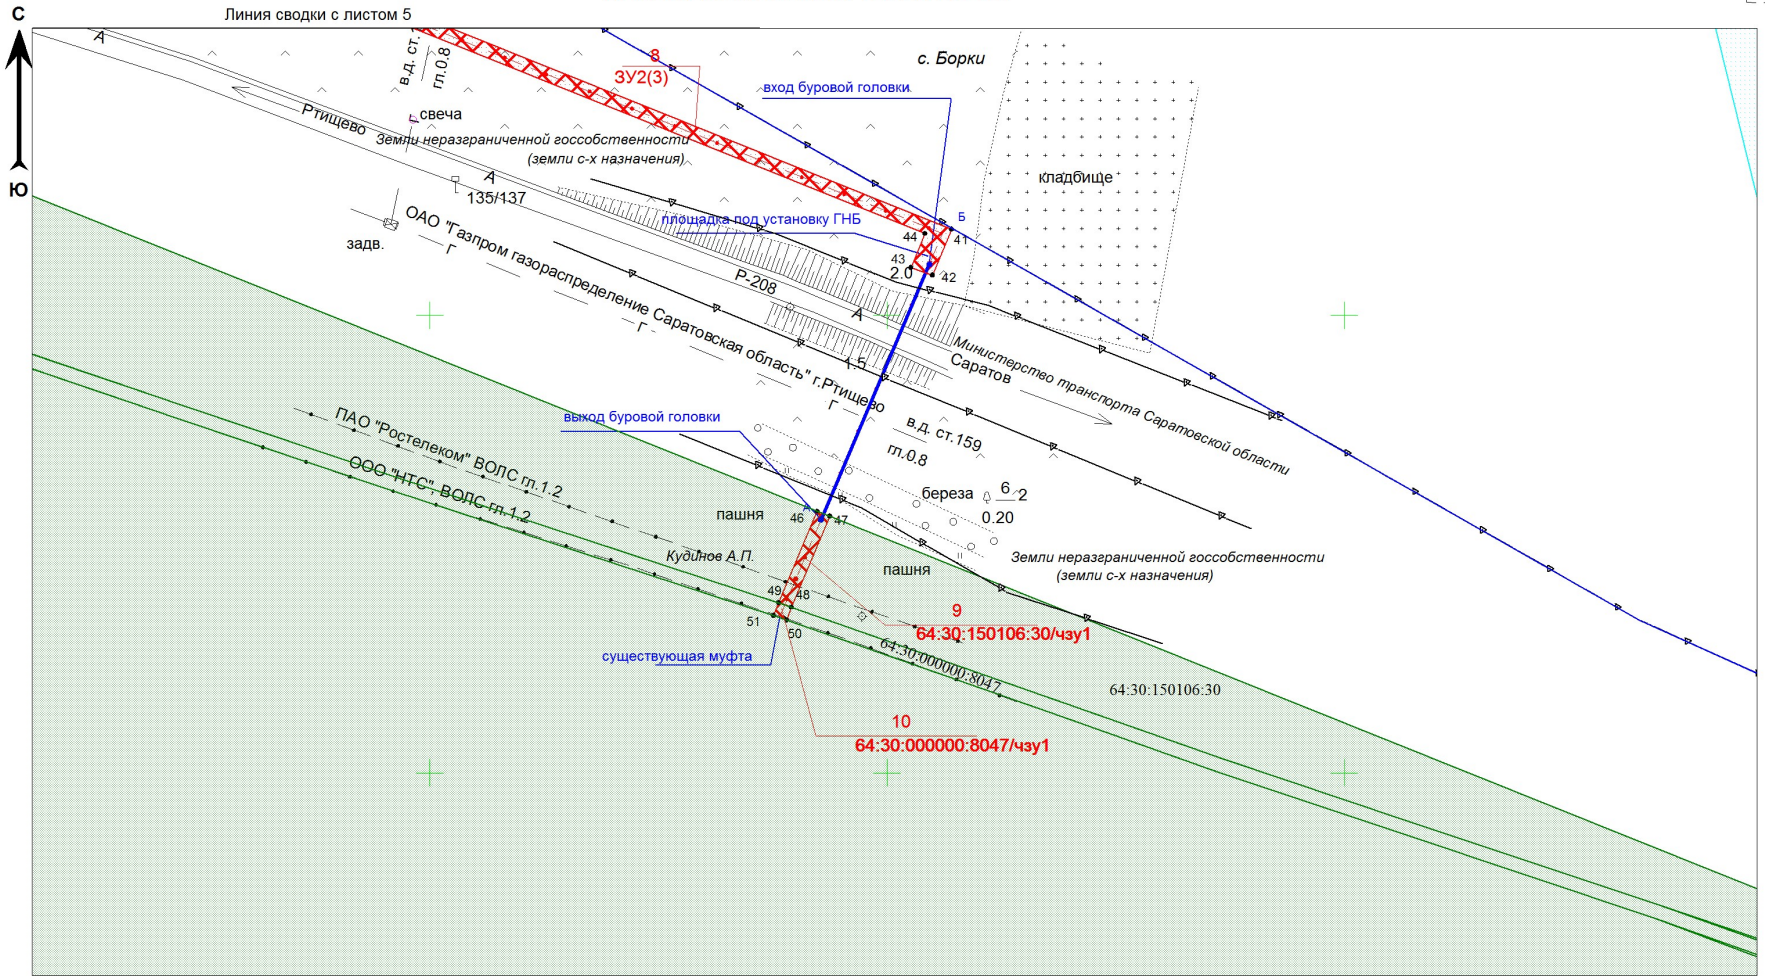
Линия сводки с листом 5

С

Ю

А

в.д. ст.
гл.0.8

8
ЗУ2(3)

с. Борки

вход буровой головки

свеча

Ртищево

Земли неразграниченной госсобственности
(земли с-х назначения)

кладбище

А
135/137

площадка под установку ГНБ

Б

44
41
43
42
2.0

ОАО "Газпром газораспределение Саратовская область" г.Ртищево

задв.

Г

Г

Р-208

А

1.5

Министерство транспорта Саратовской области

Саратов

Г

выход буровой головки

в.д. ст.159
гл.0.8

ПАО "Ростелеком" ВОЛС гл.1.2

ООО "НТС" ВОЛС гл.1.2

береза $\frac{6}{0.20}$ 2

пашня

46
47

Кудинов А.П.

пашня

Земли неразграниченной госсобственности
(земли с-х назначения)

49
48

9
64:30:150106:30/чзу1

51
50

существующая муфта

64:30:000000:8047

64:30:150106:30

10
64:30:000000:8047/чзу1